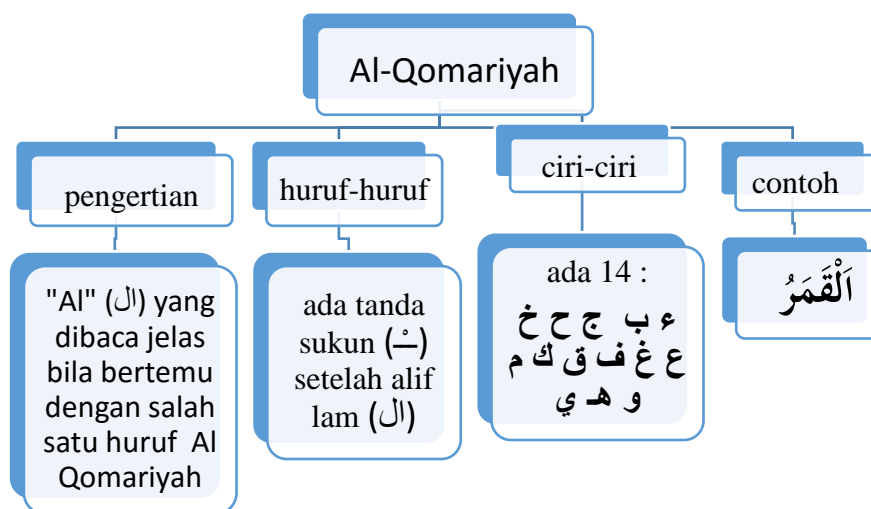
Al-Qomariyah

pengertian

"Al" (ال) yang dibaca jelas bila bertemu dengan salah satu huruf Al Qomariyah

huruf-huruf

ada tanda sukun (ـْ) setelah alif lam (ال)

ciri-ciri

ada 14 :
ء ب ج ح خ
ع غ ف ق ك م
و هـ ي

contoh

اَلْقَمَرُ